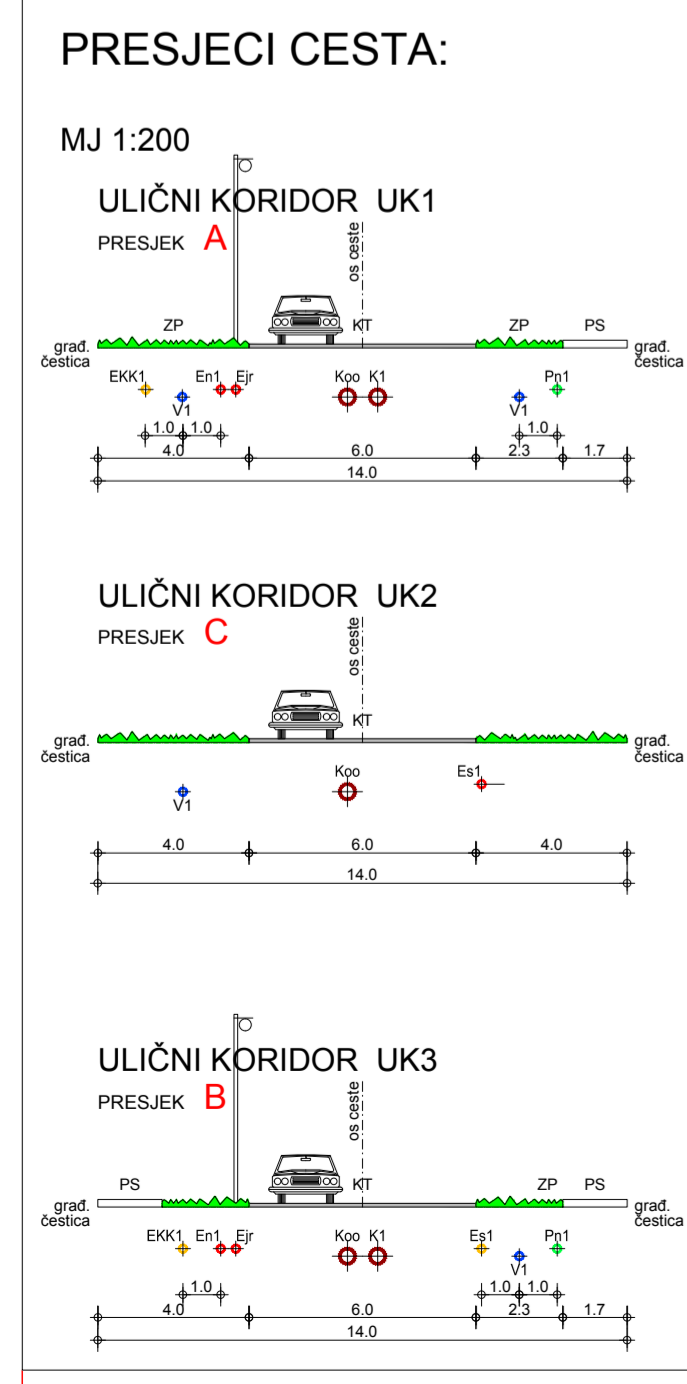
PRESJECI CESTA:

MJ 1:200

ULIČNI KORIDOR UK1

PRESJEK A

os ceste

ZP
KT
ZP
PS
građ. čestica
građ. čestica
EKK1
En1
Ejr
Koo
K1
Pn1
V1
V1
1.0
1.0
1.0
4.0
6.0
2.3
1.7
14.0

ULIČNI KORIDOR UK2

PRESJEK C

os ceste

KT
građ. čestica
građ. čestica
Koo
Es1
V1
4.0
6.0
4.0
14.0

ULIČNI KORIDOR UK3

PRESJEK B

os ceste

PS
KT
ZP
PS
građ. čestica
građ. čestica
EKK1
En1
Ejr
Koo
K1
Es1
Pn1
V1
1.0
1.0
1.0
4.0
6.0
2.3
1.7
14.0